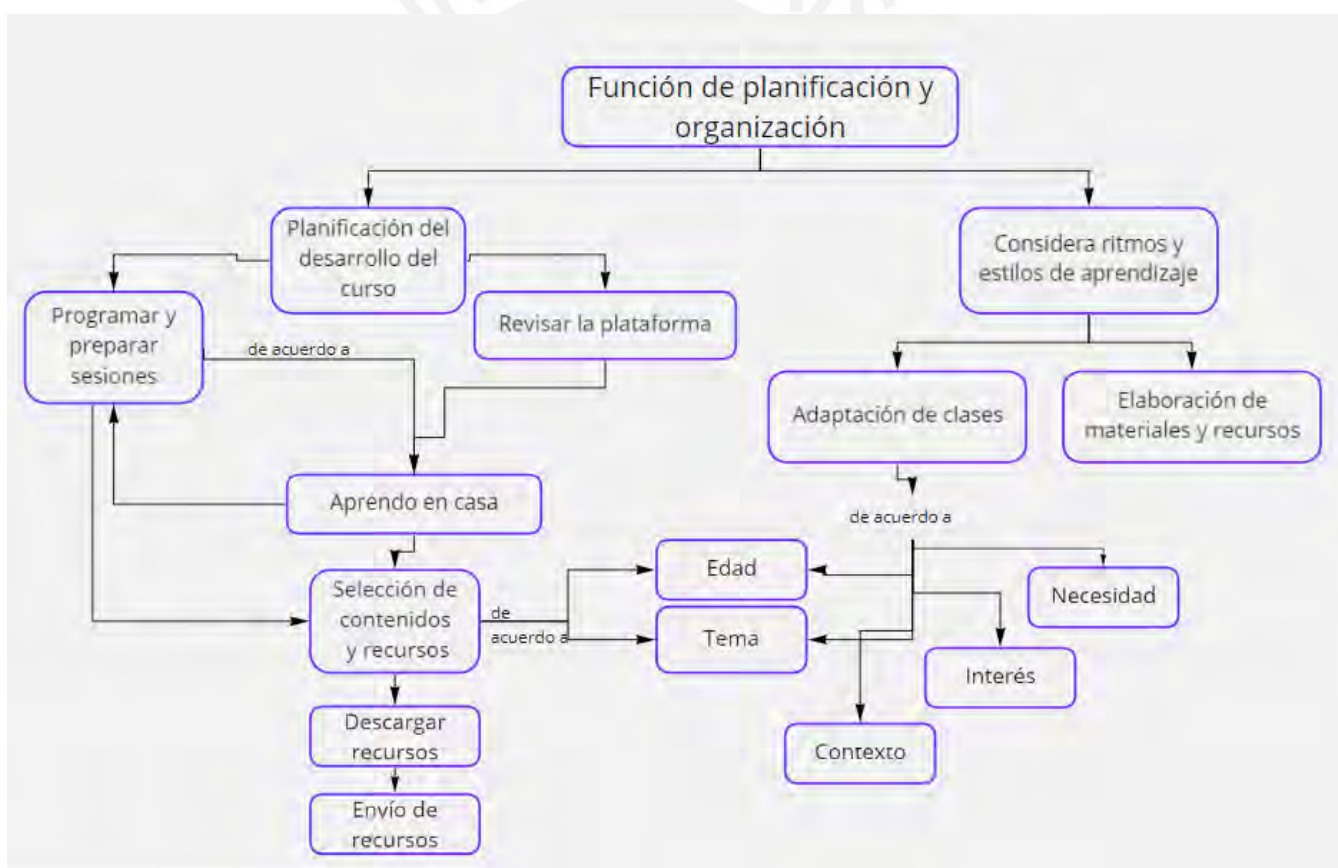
Función de planificación y organización

Planificación del desarrollo del curso

Considera ritmos y estilos de aprendizaje

Programar y preparar sesiones

Revisar la plataforma

de acuerdo a

Adaptación de clases

Elaboración de materiales y recursos

Aprendo en casa

de acuerdo a

Selección de contenidos y recursos

de acuerdo a

Edad

Tema

Necesidad

Interés

Contexto

Descargar recursos

Envío de recursos